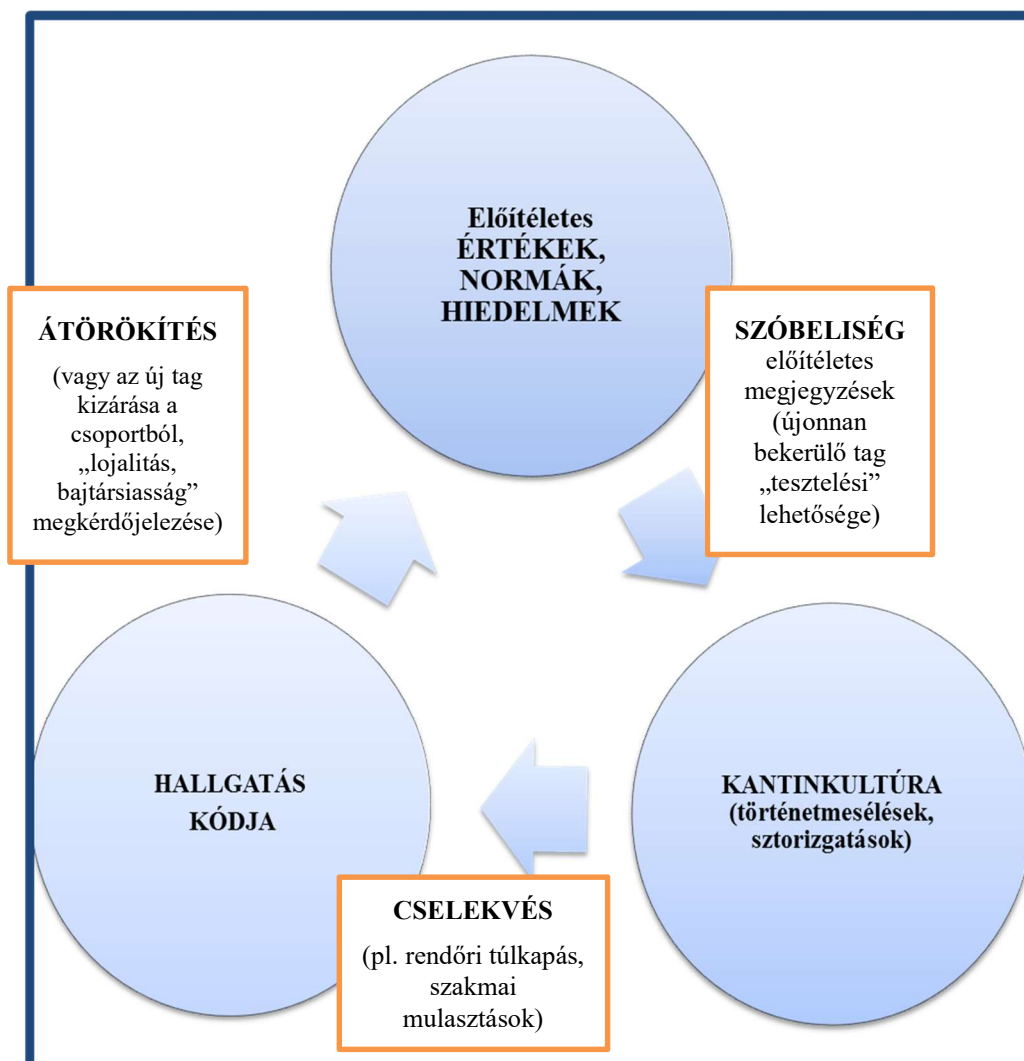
Előítéletes ÉRTÉKEK, NORMÁK, HIEDELMEK

ÁTÖRÖKÍTÉS

(vagy az új tag kizárása a csoportból, „lojalitás, bajtársiasság” megkérdőjelezése)

SZÓBELISÉG
előítéletes megjegyzések (újonnan bekerülő tag „tesztelési” lehetősége)

HALLGATÁS KÓDJA

KANTINKULTÚRA (történetmesélések, sztorizgatások)

CSELEKVÉS

(pl. rendőri túlkapás, szakmai mulasztások)